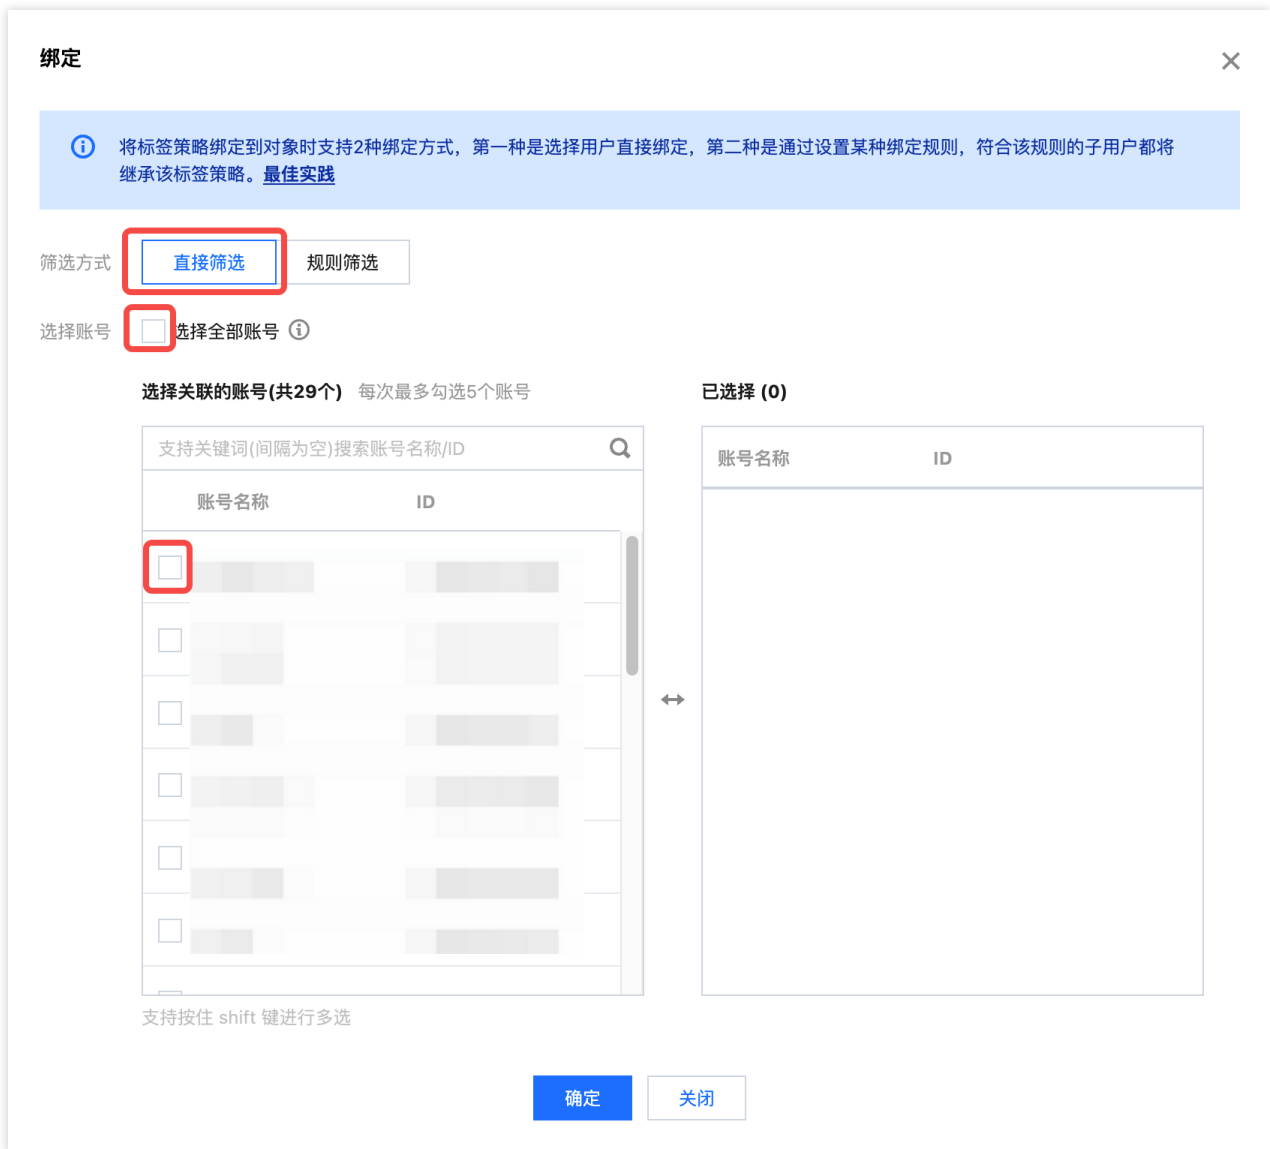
绑定

×

将标签策略绑定到对象时支持2种绑定方式，第一种是选择用户直接绑定，第二种是通过设置某种绑定规则，符合该规则的子用户都将继承该标签策略。最佳实践

筛选方式 直接筛选 规则筛选

选择账号 选择全部账号

选择关联的账号(共29个) 每次最多勾选5个账号

已选择 (0)

支持关键词(间隔为空)搜索账号名称/ID

| 账号名称 | ID |
|---|---|

| 账号名称 | ID |
|---|---|

↔

支持按住 shift 键进行多选

确定 关闭